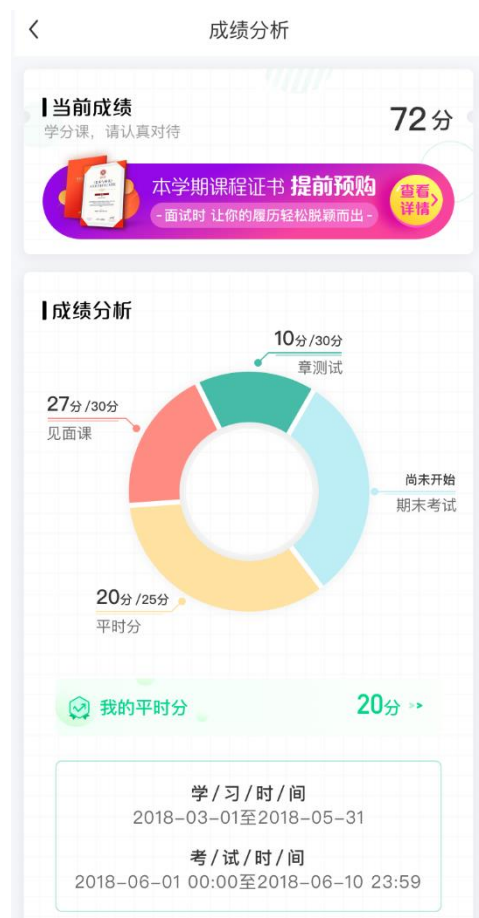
成绩分析

当前成绩
学分课，请认真对待

72分

本学期课程证书 提前预购
- 面试时 让你的履历轻松脱颖而出 -
查看详情

成绩分析

10分 /30分
章测试

27分 /30分
见面课

尚未开始
期末考试

20分 /25分
平时分

我的平时分 20分

学/习/时/间
2018-03-01至2018-05-31

考/试/时/间
2018-06-01 00:00至2018-06-10 23:59